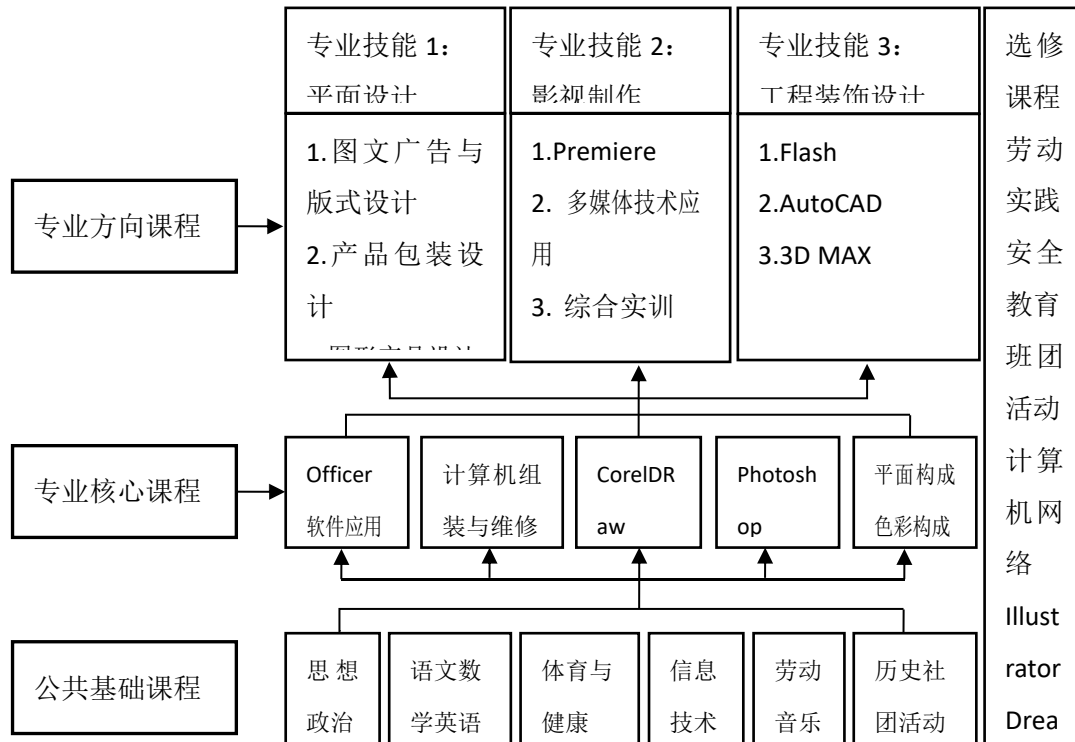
专业技能 1：平面设计

1.图文广告与版式设计
2.产品包装设计
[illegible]

专业技能 2：影视制作

1.Premiere
2. 多媒体技术应用
3. 综合实训

专业技能 3：工程装饰设计

1.Flash
2.AutoCAD
3.3D MAX

选修课程
劳动实践
安全教育
班团活动
计算机网络
Illustrator
Drea

专业方向课程

专业核心课程

Officer 软件应用

计算机组装与维修

CorelDRaw

Photoshop

平面构成色彩构成

公共基础课程

思想政治

语文数学英语

体育与健康

信息技术

劳动音乐

历史社团活动